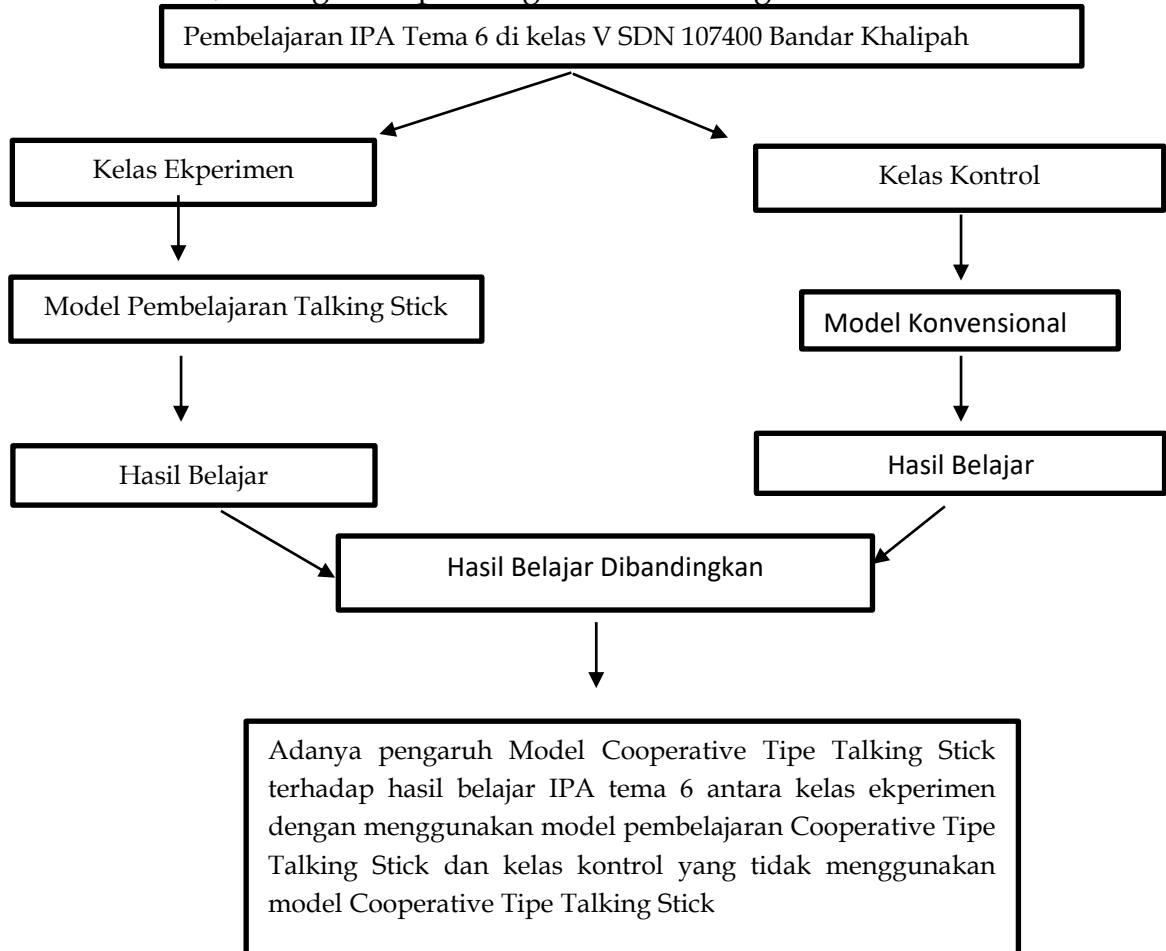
Pembelajaran IPA Tema 6 di kelas V SDN 107400 Bandar Khalipah

Kelas Ekperimen

Kelas Kontrol

Model Pembelajaran Talking Stick

Model Konvensional

Hasil Belajar

Hasil Belajar

Hasil Belajar Dibandingkan

Adanya pengaruh Model Cooperative Tipe Talking Stick terhadap hasil belajar IPA tema 6 antara kelas ekperimen dengan menggunakan model pembelajaran Cooperative Tipe Talking Stick dan kelas kontrol yang tidak menggunakan model Cooperative Tipe Talking Stick